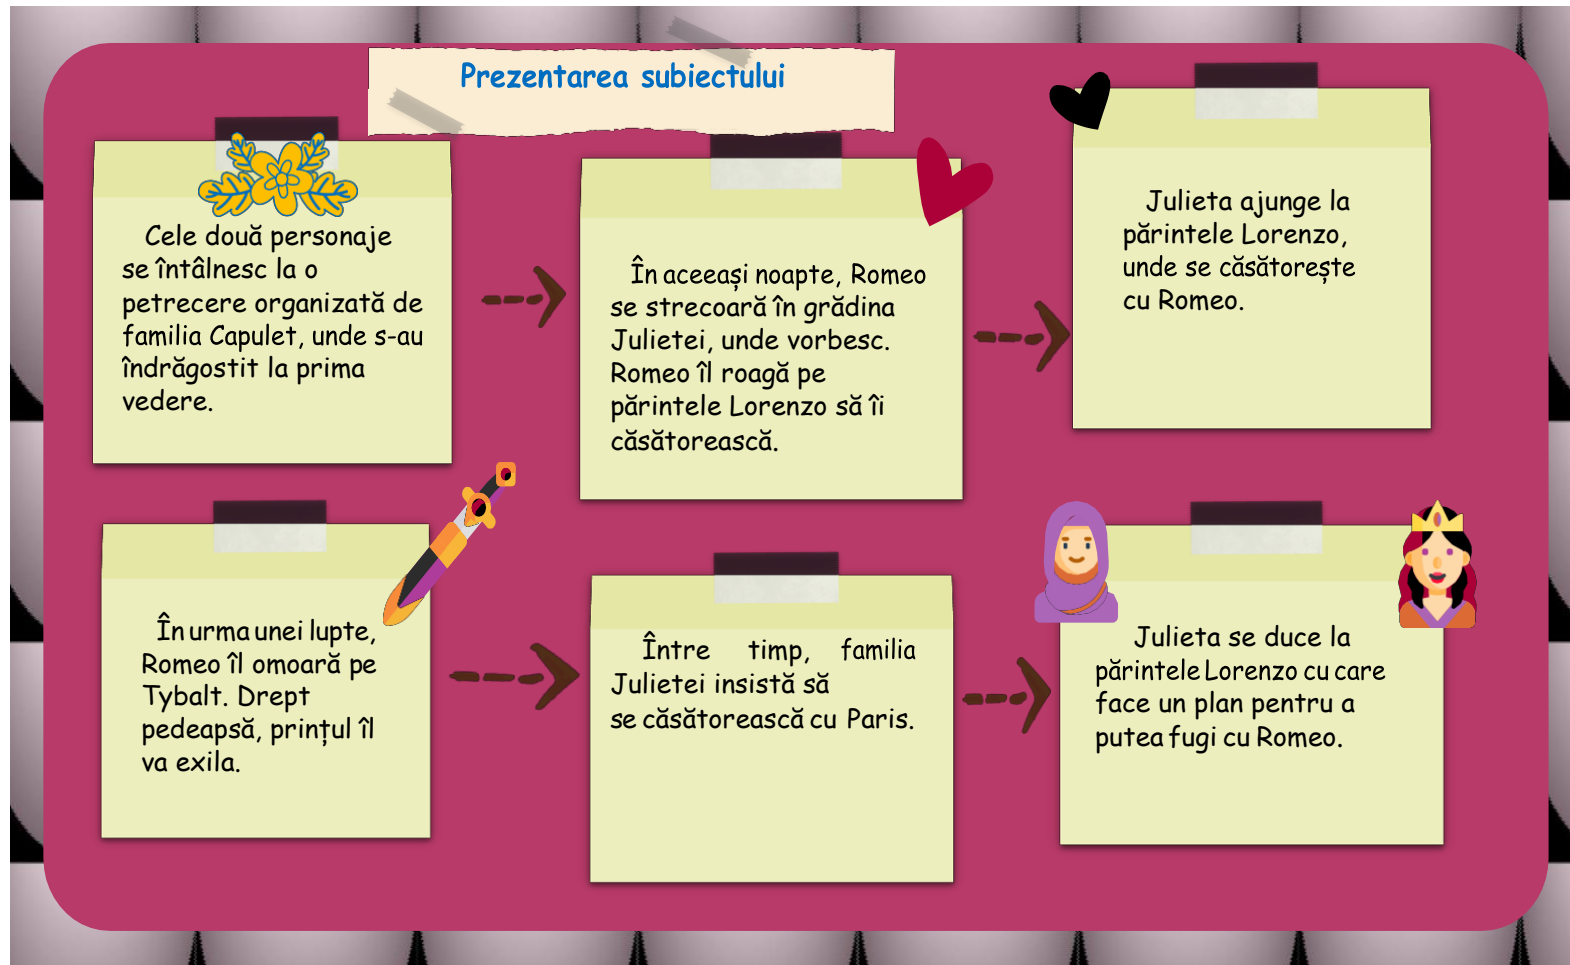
Prezentarea subiectului

Cele două personaje se întâlnesc la o petrecere organizată de familia Capulet, unde s-au îndrăgostit la prima vedere.

În aceeași noapte, Romeo se strecoară în grădina Julietei, unde vorbesc. Romeo îl roagă pe părintele Lorenzo să îi căsătorească.

Julieta ajunge la părintele Lorenzo, unde se căsătorește cu Romeo.

În urma unei lupte, Romeo îl omoară pe Tybalt. Drept pedeapsă, prințul îl va exila.

Între timp, familia Julietei insistă să se căsătorească cu Paris.

Julieta se duce la părintele Lorenzo cu care face un plan pentru a putea fugi cu Romeo.